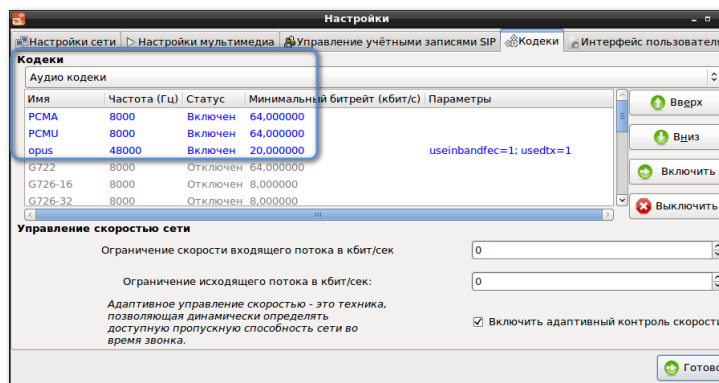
Настройки

Настройки сети | Настройки мультимедиа | Управление учётными записями SIP | Кодеки | Интерфейс пользовател

Кодеки

Аудио кодеки

| Имя | Частота (Гц) | Статус | Минимальный битрейт (кбит/с) | Параметры |
|---|---|---|---|---|
| PCMA | 8000 | Включен | 64,000000 | |
| PCMU | 8000 | Включен | 64,000000 | |
| opus | 48000 | Включен | 20,000000 | useinbandfec=1; usedtx=1 |
| G722 | 8000 | Отключен | 64,000000 | |
| G726-16 | 8000 | Отключен | 8,000000 | |
| G726-32 | 8000 | Отключен | 8,000000 | |

Вверх

Вниз

Включить

Выключить

Управление скоростью сети

Ограничение скорости входящего потока в кбит/сек 0

Ограничение исходящего потока в кбит/сек: 0

Адаптивное управление скоростью - это техника, позволяющая динамически определять доступную пропускную способность сети во время звонка.

Включить адаптивный контроль скорост

Готов